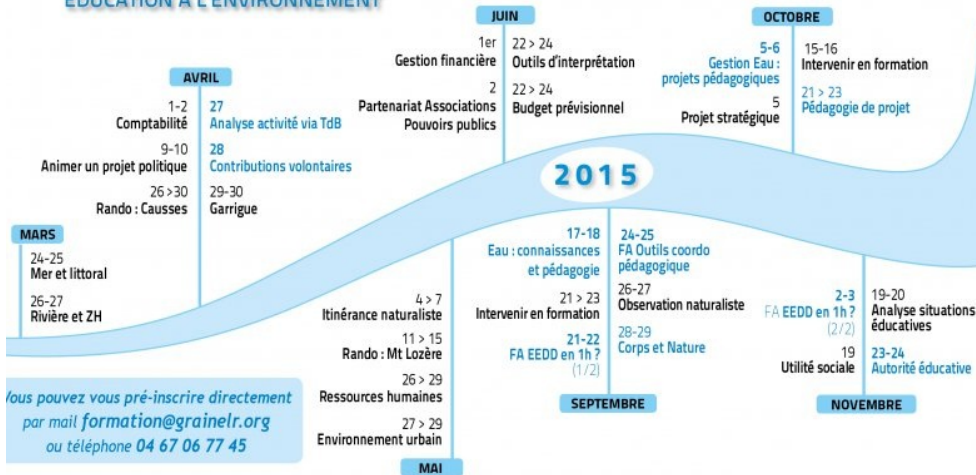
ÉDUCATION À L'ENVIRONNEMENT

JUIN

1er Gestion financière

22 > 24 Outils d'interprétation

2 Partenariat Associations Pouvoirs publics

22 > 24 Budget prévisionnel

OCTOBRE

5-6 Gestion Eau : projets pédagogiques

5 Projet stratégique

15-16 Intervenir en formation

21 > 23 Pédagogie de projet

AVRIL

1-2 Comptabilité

9-10 Animer un projet politique

26 > 30 Rando : Causses

27 Analyse activité via TdB

28 Contributions volontaires

29-30 Garrigue

2015

MARS

24-25 Mer et littoral

26-27 Rivière et ZH

4 > 7 Itinérance naturaliste

11 > 15 Rando : Mt Lozère

26 > 29 Ressources humaines

27 > 29 Environnement urbain

MAI

17-18 Eau : connaissances et pédagogie

21 > 23 Intervenir en formation

21-22 FA EEDD en 1h ? (1/2)

24-25 FA Outils coordo pédagogique

26-27 Observation naturaliste

28-29 Corps et Nature

SEPTEMBRE

2-3 FA EEDD en 1h ? (2/2)

19 Utilité sociale

19-20 Analyse situations éducatives

23-24 Autorité éducative

NOVEMBRE

Vous pouvez vous pré-inscrire directement par mail formation@grainelr.org ou téléphone 04 67 06 77 45